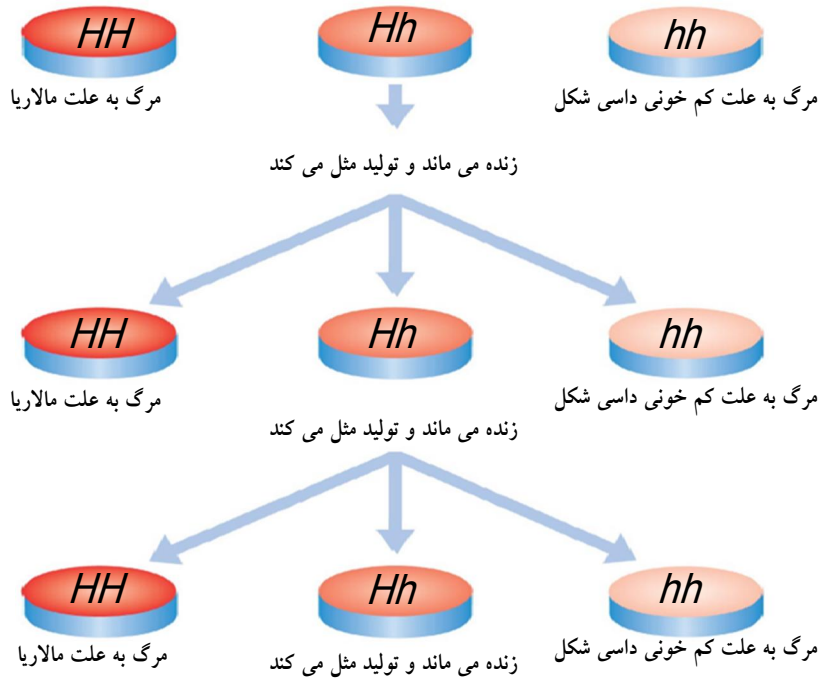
HH
مرگ به علت مالاریا

Hh

hh
مرگ به علت کم خونی داسی شکل

زنده می ماند و تولید مثل می کند

HH
مرگ به علت مالاریا

Hh
زنده می ماند و تولید مثل می کند

hh
مرگ به علت کم خونی داسی شکل

HH
مرگ به علت مالاریا

Hh
زنده می ماند و تولید مثل می کند

hh
مرگ به علت کم خونی داسی شکل